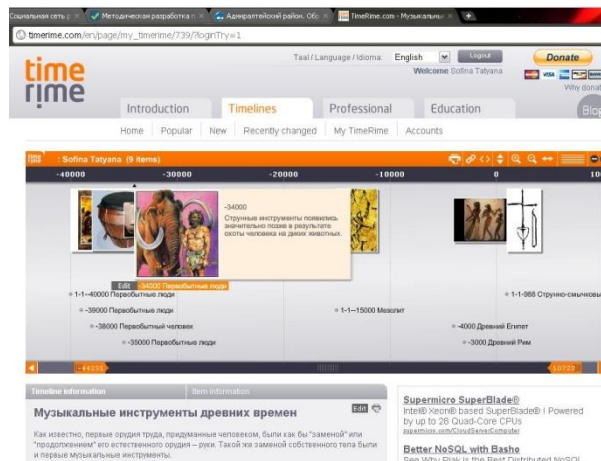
Социальная сеть р × | Методическая разработка п × | Адмиралтейский район. Об × | TimeRime.com - Музыкальны × | +

timerime.com/en/page/my_timerime/739/?loginTry=1

time rime

Taal / Language / Idioma: English | Logout
Welcome Sofina Tatyana

Donate

Why donat

Introduction | Timelines | Professional | Education | Blog

Home | Popular | New | Recently changed | My TimeRime | Accounts

: Sofina Tatyana (9 items)

-40000 | -30000 | -20000 | -10000 | 0 | 10

-34000
Струнные инструменты появились значительно позже в результате охоты человека на диких животных.

Edit | -34000 Первобытные люди

1-1--40000 Первобытные люди

-39000 Первобытные люди

-38000 Первобытный человек

-35000 Первобытные люди

1-1--15000 Мезолит

1-1-988 Струнно-смычковы

-4000 Древний Египет

-3000 Древний Рим

-44251

10720

Timeline information | Item information

Музыкальные инструменты древних времен

Edit

Как известно, первые орудия труда, придуманные человеком, были как бы "заменой" или "продолжением" его естественного орудия – руки. Такой же заменой собственного тела были и первые музыкальные инструменты.

Supermicro SuperBlade®
Intel® Xeon® based SuperBlade® | Powered by up to 28 Quad-Core CPUs
supermicro.com/CloudServerComputer

Better NoSQL with Basho
See Why Riak is the Best Distributed NoSQL